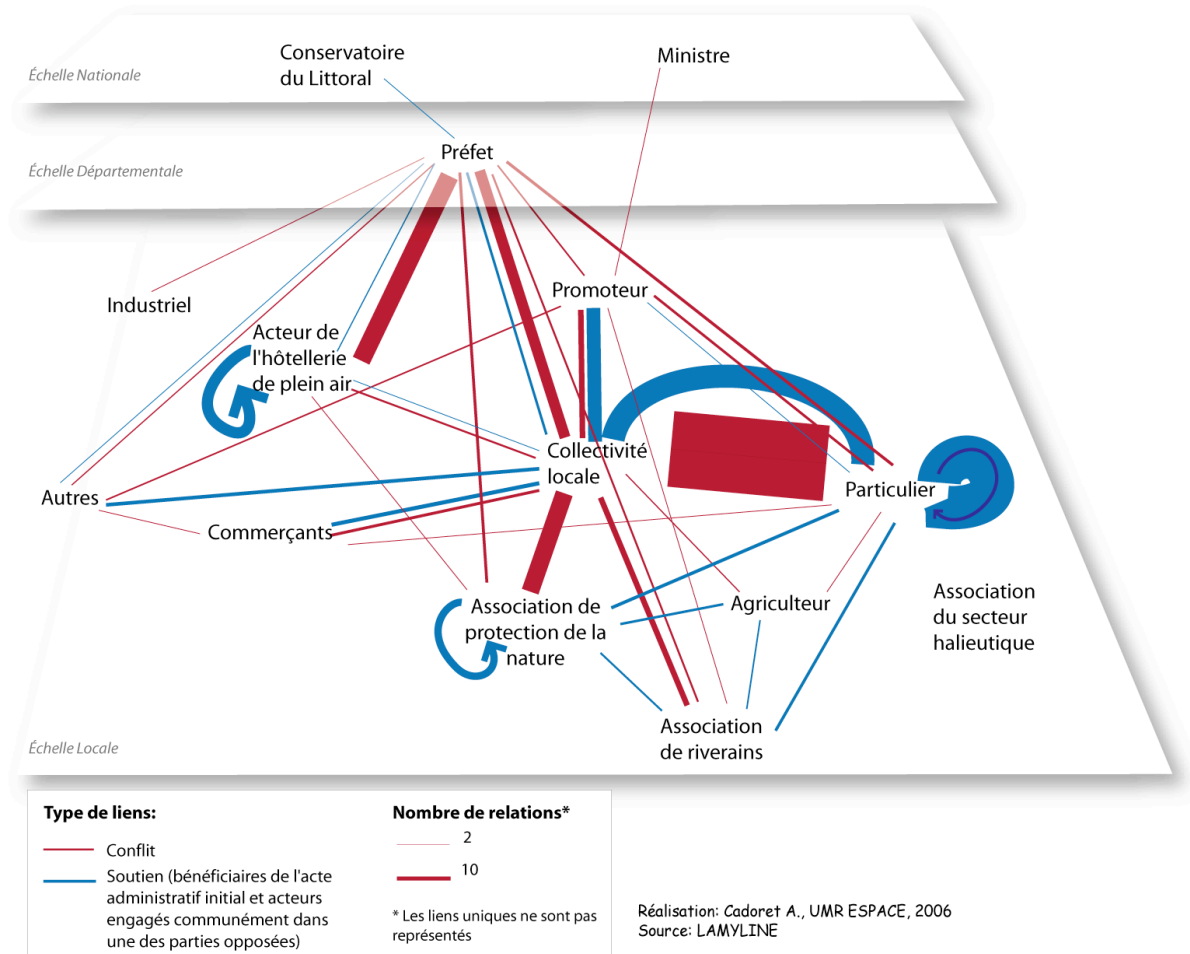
Échelle Nationale

Conservatoire du Littoral

Ministre

Échelle Départementale

Préfet

Industriel

Promoteur

Acteur de l'hôtellerie de plein air

Collectivité locale

Particulier

Autres

Commerçants

Association du secteur halieutique

Association de protection de la nature

Agriculteur

Association de riverains

Échelle Locale

Type de liens:

Conflit

Soutien (bénéficiaires de l'acte administratif initial et acteurs engagés communément dans une des parties opposées)

Nombre de relations*

2

10

* Les liens uniques ne sont pas représentés

Réalisation: Cadoret A., UMR ESPACE, 2006
Source: LAMYLINE